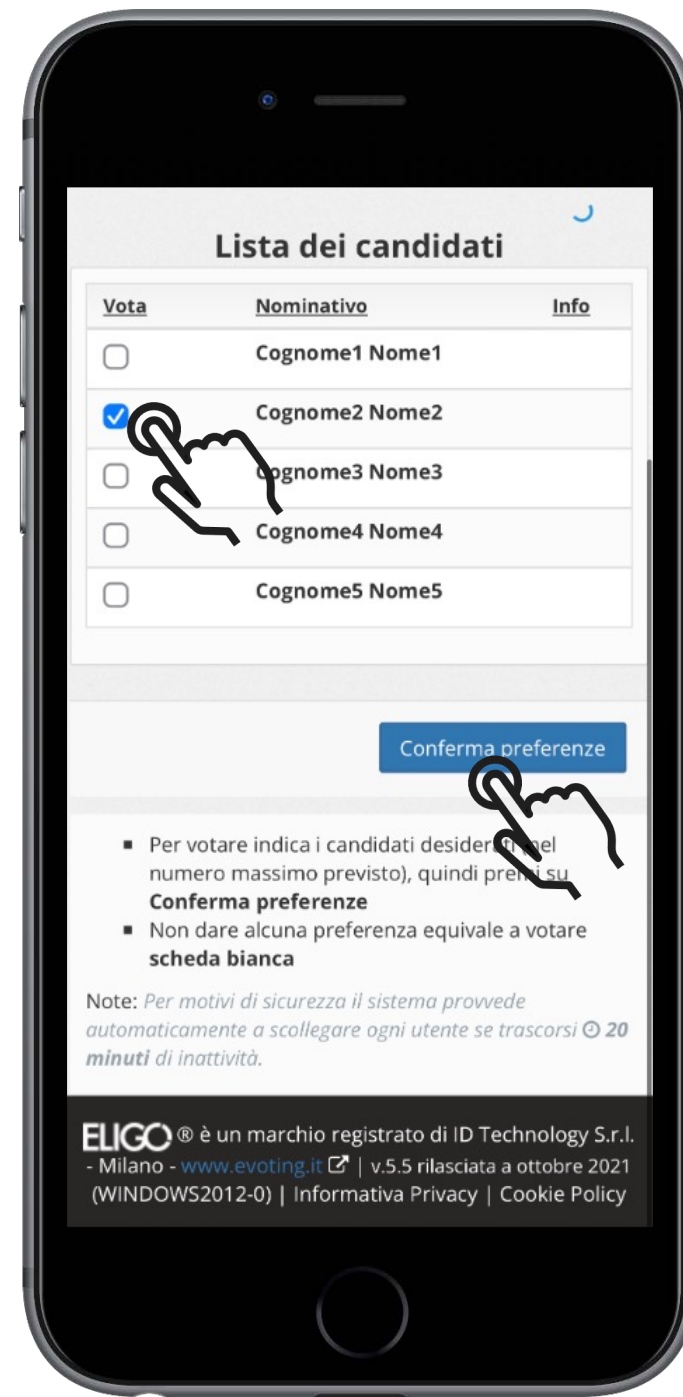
Lista dei candidati

| Vota | Nominativo | Info |
|---|---|---|
| ☐ | Cognome1 Nome1 | |
| ☑ | Cognome2 Nome2 | |
| ☐ | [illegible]gnome3 Nome3 | |
| ☐ | Cognome4 Nome4 | |
| ☐ | Cognome5 Nome5 | |

Conferma preferenze

- Per votare indica i candidati desider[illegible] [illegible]el numero massimo previsto), quindi pre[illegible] su **Conferma preferenze**
- Non dare alcuna preferenza equivale a votare **scheda bianca**

Note: *Per motivi di sicurezza il sistema provvede automaticamente a scollegare ogni utente se trascorsi* **20 minuti** *di inattività.*

ELIGO ® è un marchio registrato di ID Technology S.r.l. - Milano - www.evoting.it | v.5.5 rilasciata a ottobre 2021 (WINDOWS2012-0) | Informativa Privacy | Cookie Policy